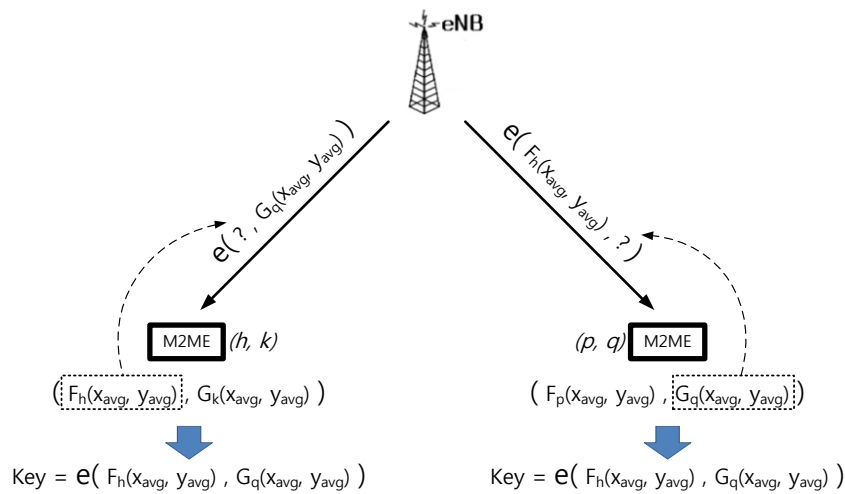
eNB

$e( ?, G_q(x_{avg}, y_{avg}) )$

$e( F_h(x_{avg}, y_{avg}), ? )$

M2ME $(h, k)$

$(p, q)$ M2ME

$( F_h(x_{avg}, y_{avg}), G_k(x_{avg}, y_{avg}) )$

$( F_p(x_{avg}, y_{avg}), G_q(x_{avg}, y_{avg}) )$

Key = $e( F_h(x_{avg}, y_{avg}), G_q(x_{avg}, y_{avg}) )$

Key = $e( F_h(x_{avg}, y_{avg}), G_q(x_{avg}, y_{avg}) )$